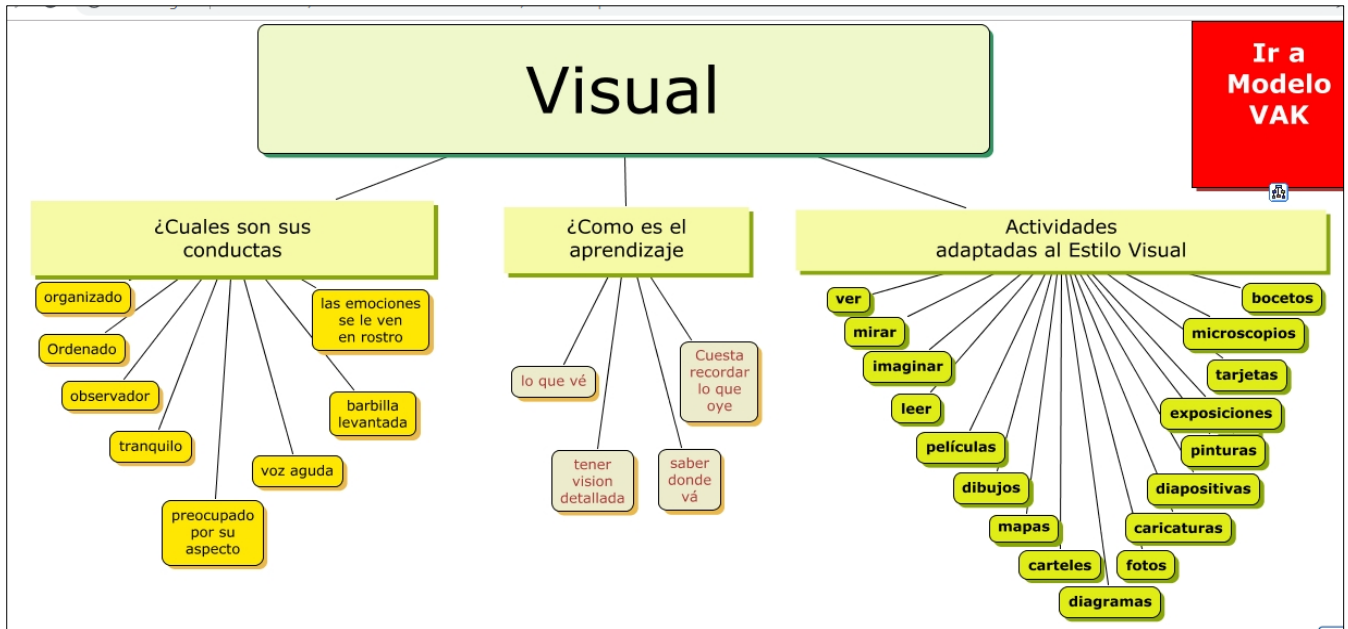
Visual

Ir a Modelo VAK

¿Cuales son sus conductas

organizado

Ordenado

observador

tranquilo

preocupado por su aspecto

voz aguda

barbilla levantada

las emociones se le ven en rostro

¿Como es el aprendizaje

lo que vé

tener vision detallada

saber donde vá

Cuesta recordar lo que oye

Actividades adaptadas al Estilo Visual

ver

mirar

imaginar

leer

películas

dibujos

mapas

carteles

diagramas

fotos

caricaturas

diapositivas

pinturas

exposiciones

tarjetas

microscopios

bocetos